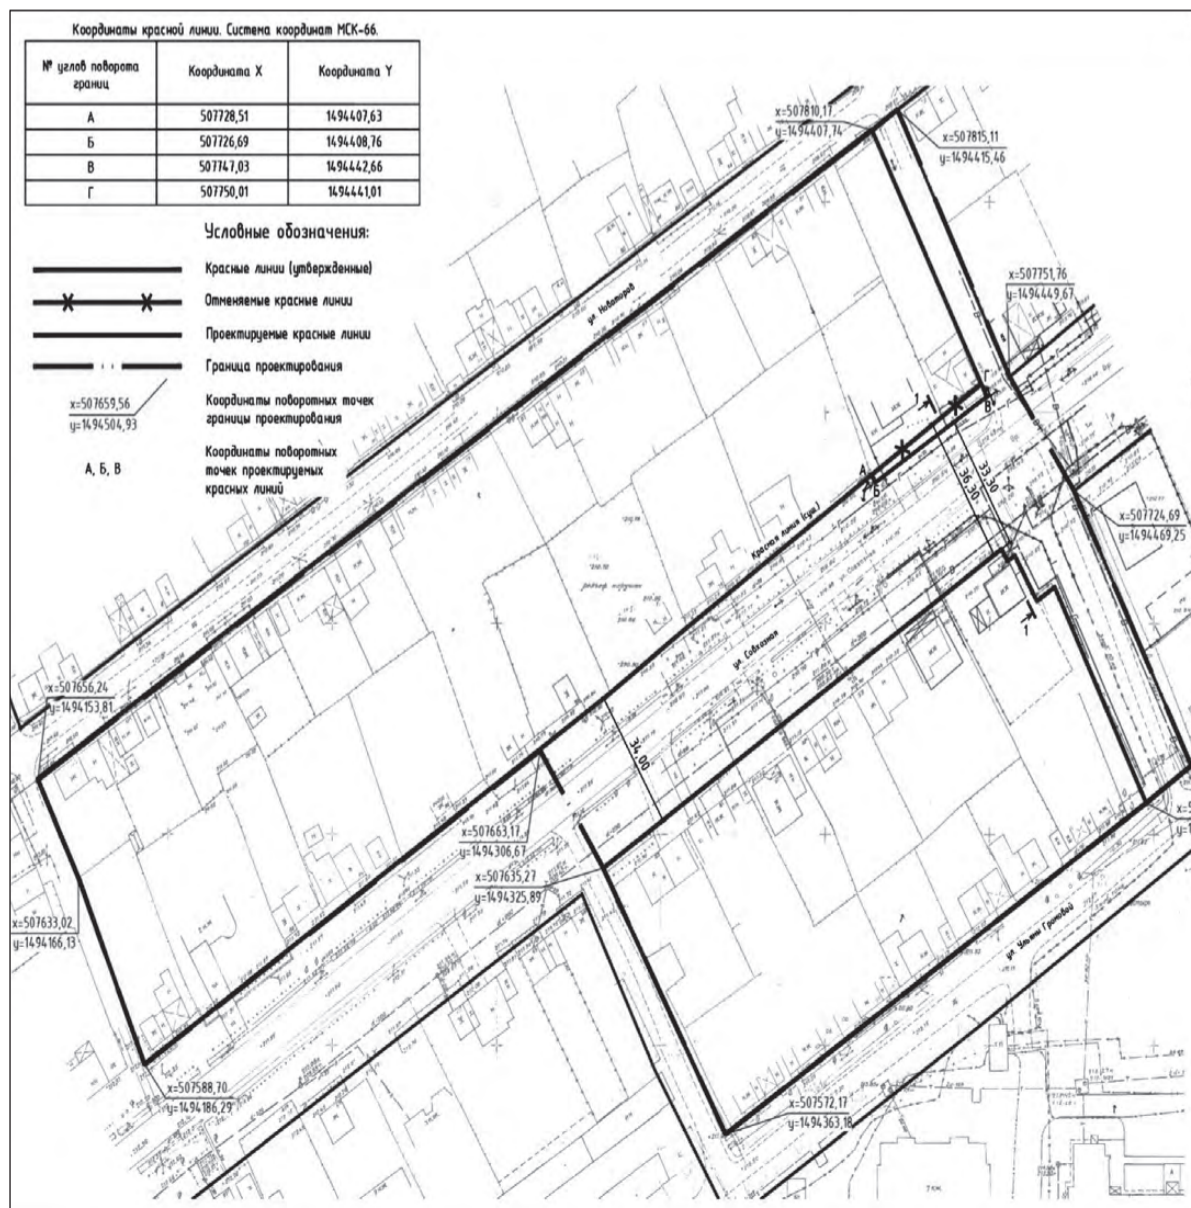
Координаты красной линии. Система координат МСК-66.

| № углов поворота границ | Координата X | Координата Y |
|---|---|---|
| А | 507728,51 | 1494407,63 |
| Б | 507726,69 | 1494408,76 |
| В | 507747,03 | 1494442,66 |
| Г | 507750,01 | 1494441,01 |

Условные обозначения:

Красные линии (утвержденные)

Отменяемые красные линии

Проектируемые красные линии

Граница проектирования

x=507659,56
y=1494504,93
Координаты поворотных точек границы проектирования

А, Б, В
Координаты поворотных точек проектируемых красных линий

x=507810,17
y=1494407,74

x=507815,11
y=1494415,46

x=507751,76
y=1494449,67

x=507724,69
y=1494469,25

ул. Новаторов

Красная линия (сущ.)

ул. Совхозная

ул. Ульяны Громовой

36,30

33,30

34,00

А
Б
В
Г

1
1

x=507656,24
y=1494153,81

x=507633,02
y=1494166,13

x=507663,17
y=1494306,67

x=507635,27
y=1494325,89

x=507588,70
y=1494186,29

x=507572,17
y=1494363,18

x=5
y=1